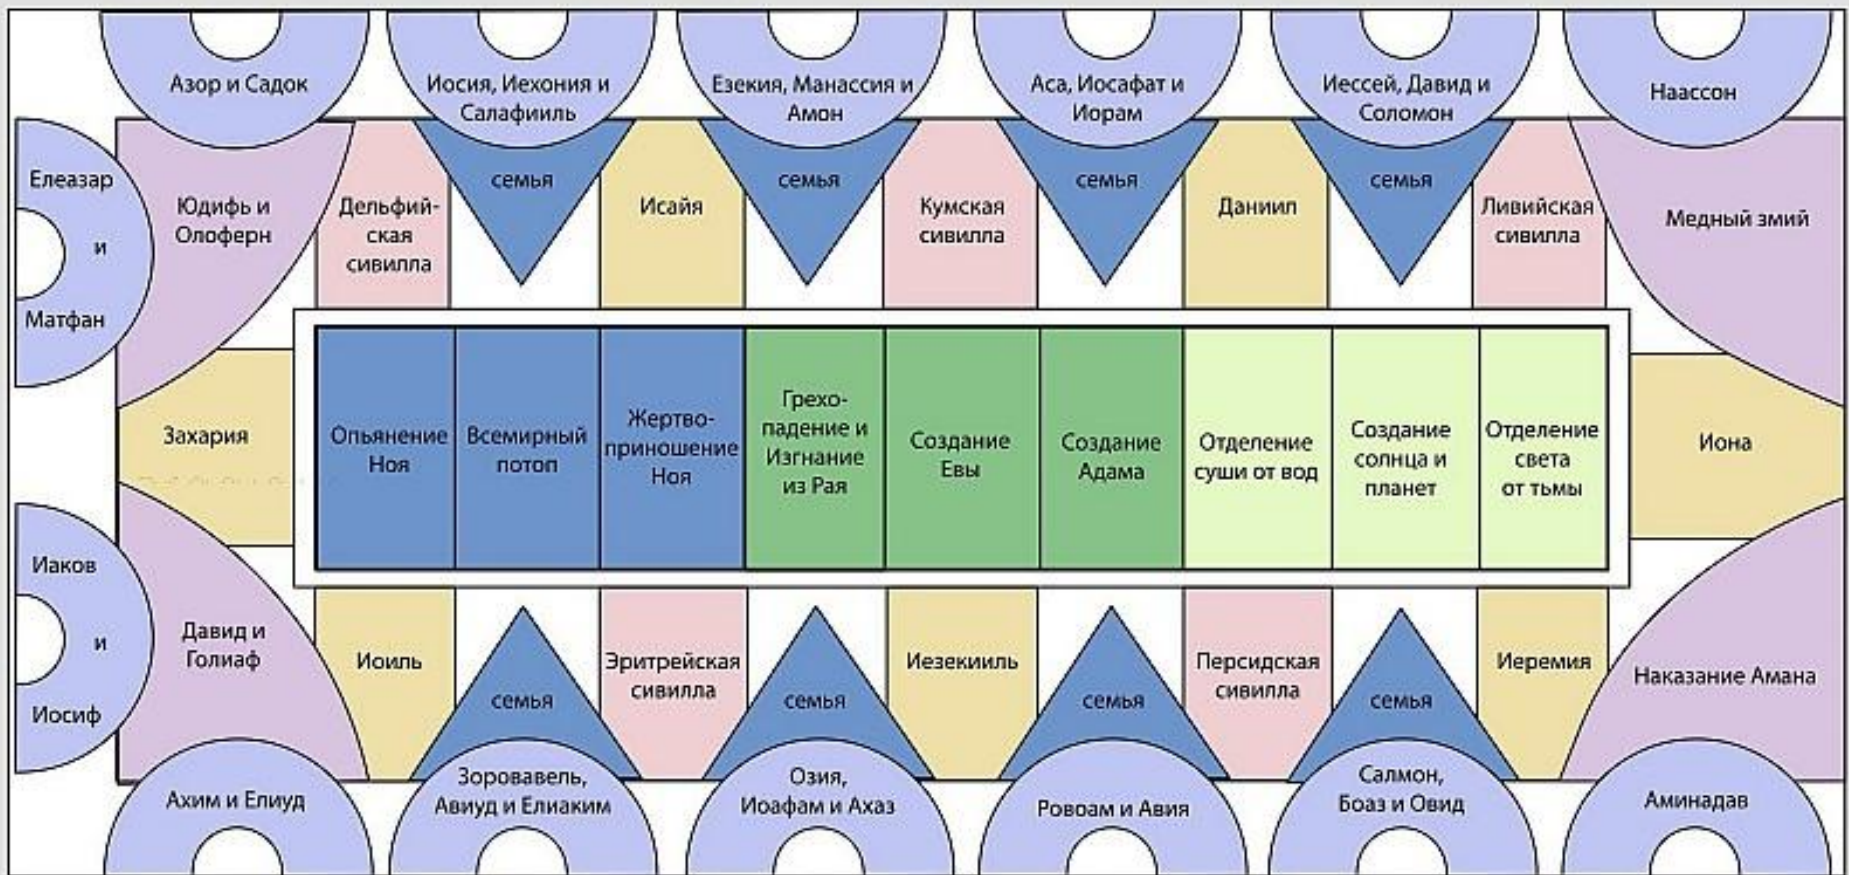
Азор и Садок

Иосия, Иехония и Салафииль

Езекия, Манассия и Амон

Аса, Иосафат и Иорам

Иессей, Давид и Соломон

Наассон

Елеазар и Матфан

Юдифь и Олоферн

Дельфийская сивилла

семья

Исайя

семья

Кумская сивилла

семья

Даниил

семья

Ливийская сивилла

Медный змий

Захария

Опьянение Ноя

Всемирный потоп

Жертвоприношение Ноя

Грехопадение и Изгнание из Рая

Создание Евы

Создание Адама

Отделение суши от вод

Создание солнца и планет

Отделение света от тьмы

Иона

Иаков и Иосиф

Давид и Голиаф

Иоиль

семья

Эритрейская сивилла

семья

Иезекииль

семья

Персидская сивилла

семья

Иеремия

Наказание Амана

Ахим и Елиуд

Зоровавель, Авиуд и Елиаким

Озия, Иоафам и Ахаз

Ровоам и Авия

Салмон, Боаз и Овид

Аминадав